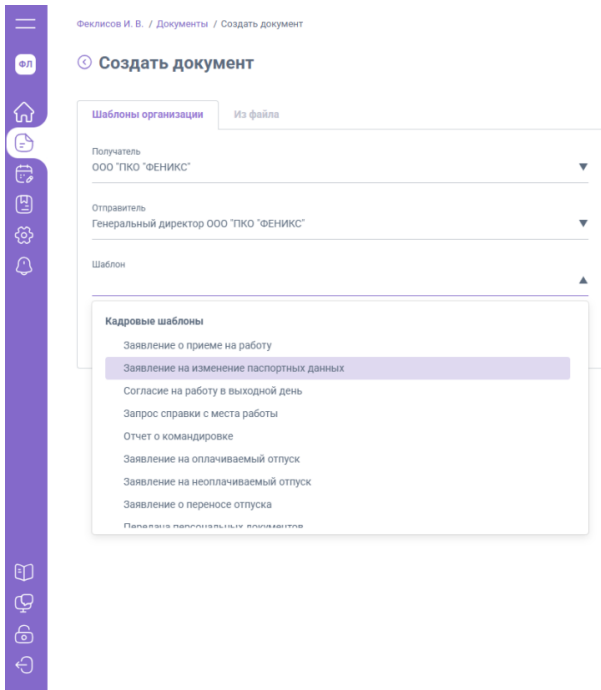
ФЛ

Феклисов И. В. / Документы / Создать документ

Создать документ

Шаблоны организации | Из файла

Получатель
ООО "ПКО "ФЕНИКС"

Отправитель
Генеральный директор ООО "ПКО "ФЕНИКС"

Шаблон

Кадровые шаблоны
Заявление о приеме на работу
Заявление на изменение паспортных данных
Согласие на работу в выходной день
Запрос справки с места работы
Отчет о командировке
Заявление на оплачиваемый отпуск
Заявление на неоплачиваемый отпуск
Заявление о переносе отпуска
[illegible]